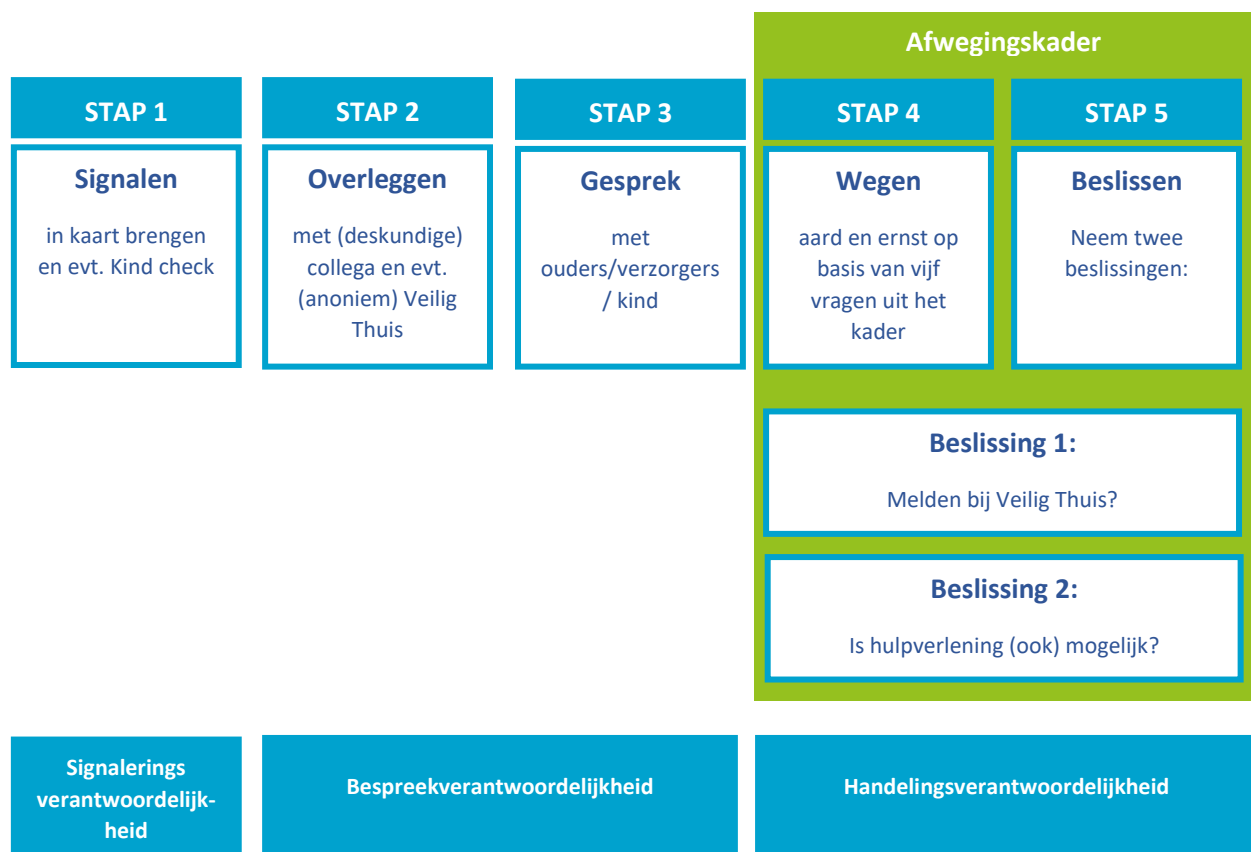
Afwegingskader

STAP 1

Signalen

in kaart brengen en evt. Kind check

STAP 2

Overleggen

met (deskundige) collega en evt. (anoniem) Veilig Thuis

STAP 3

Gesprek

met ouders/verzorgers / kind

STAP 4

Wegen

aard en ernst op basis van vijf vragen uit het kader

STAP 5

Beslissen

Neem twee beslissingen:

Beslissing 1:

Melden bij Veilig Thuis?

Beslissing 2:

Is hulpverlening (ook) mogelijk?

Signalerings verantwoordelijkheid

Bespreekverantwoordelijkheid

Handelingsverantwoordelijkheid